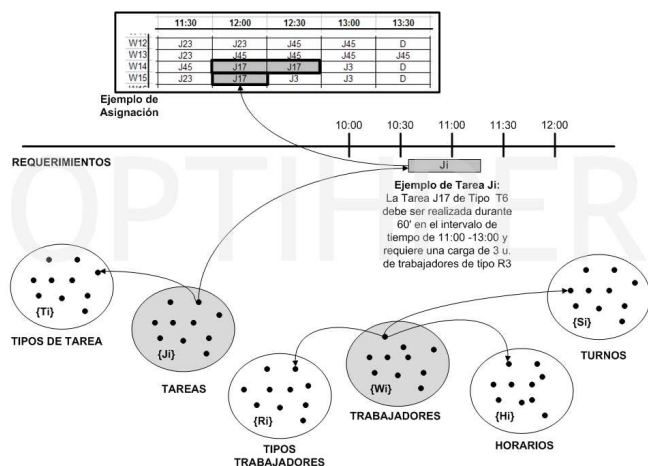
|  | 11:30 | 12:00 | 12:30 | 13:00 | 13:30 |
|---|---|---|---|---|---|
| W12 | J23 | J23 | J45 | J45 | D |
| W13 | J23 | J45 | J45 | J45 | J45 |
| W14 | J45 | J17 | J17 | J3 | D |
| W15 | J23 | J17 | J3 | J3 | D |

Ejemplo de Asignación

10:00 10:30 11:00 11:30 12:00

REQUERIMIENTOS

Ji

Ejemplo de Tarea Ji:
La Tarea J17 de Tipo T6 debe ser realizada durante 60' en el intervalo de tiempo de 11:00 -13:00 y requiere una carga de 3 u. de trabajadores de tipo R3

OPTIFIER

{Ti}
TIPOS DE TAREA

{Ji}
TAREAS

{Ri}
TIPOS TRABAJADORES

{Wi}
TRABAJADORES

{Hi}
HORARIOS

{Si}
TURNOS